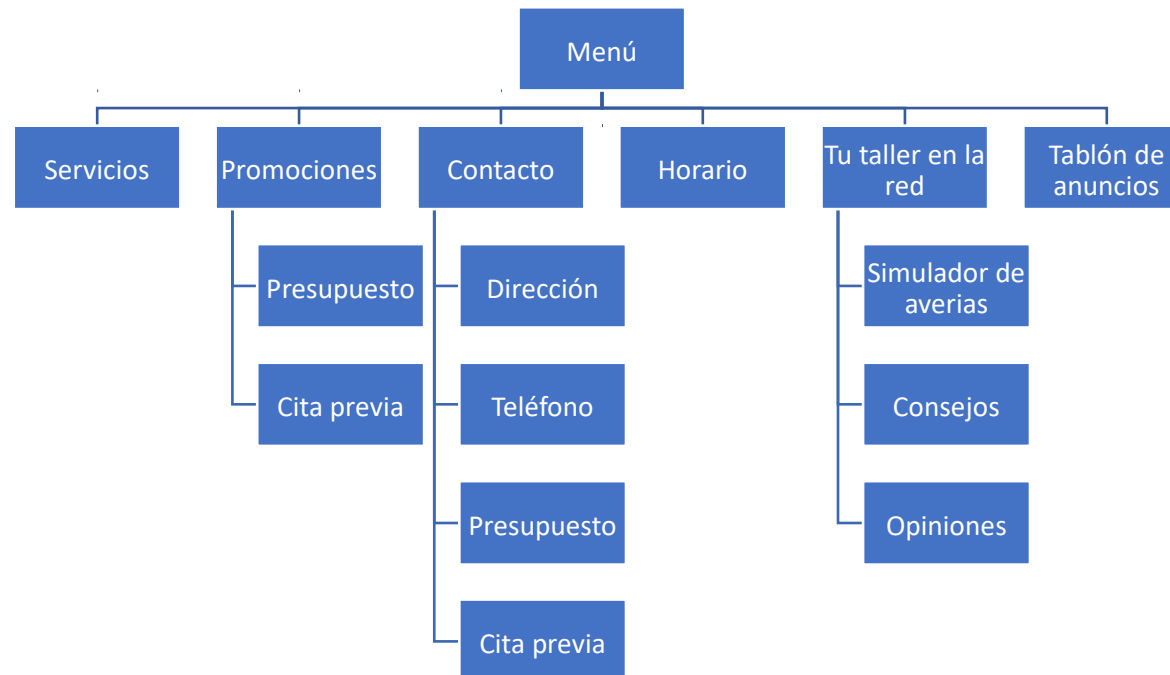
Menú

Servicios

Promociones

Presupuesto

Cita previa

Contacto

Dirección

Teléfono

Presupuesto

Cita previa

Horario

Tu taller en la red

Simulador de averias

Consejos

Opiniones

Tablón de anuncios